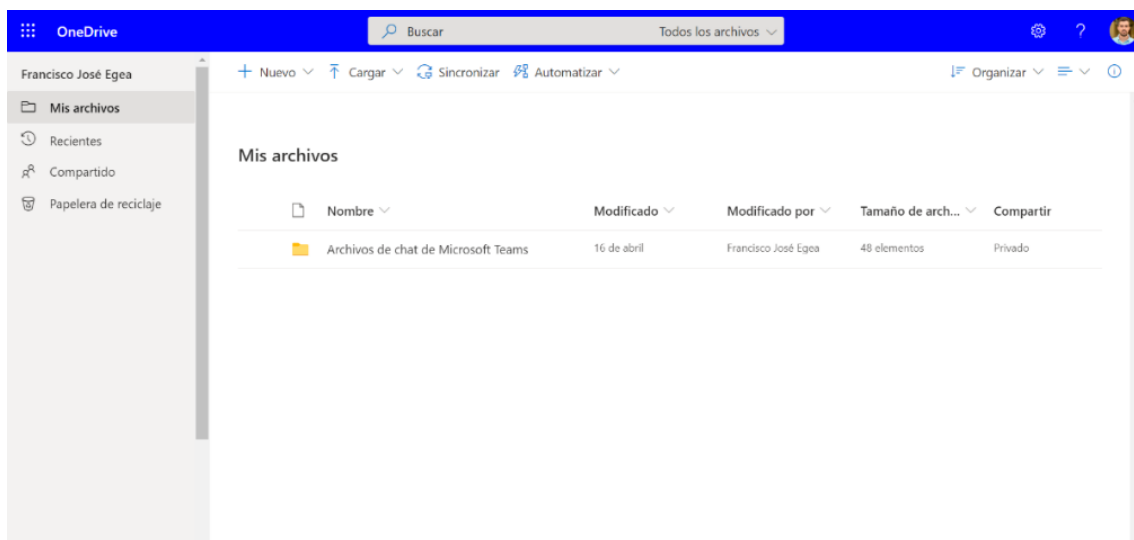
OneDrive

Buscar

Todos los archivos

?

Francisco José Egea

Mis archivos

Recientes

Compartido

Papelera de reciclaje

+ Nuevo Cargar Sincronizar Automatizar

Organizar

Mis archivos

| Nombre | Modificado | Modificado por | Tamaño de arch... | Compartir |
|---|---|---|---|---|
| Archivos de chat de Microsoft Teams | 16 de abril | Francisco José Egea | 48 elementos | Privado |